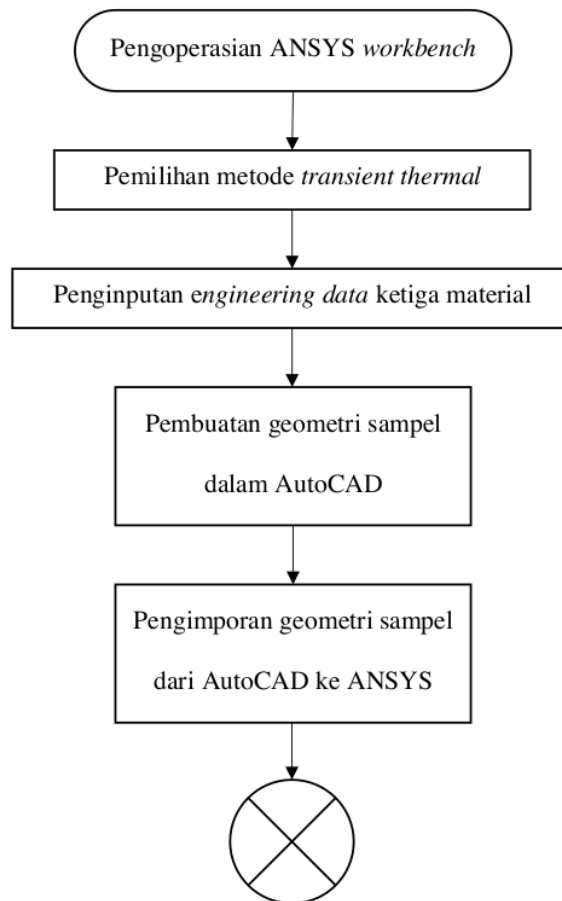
Pengoperasian ANSYS workbench

Pemilihan metode transient thermal

Penginputan engineering data ketiga material

Pembuatan geometri sampel dalam AutoCAD

Pengimporan geometri sampel dari AutoCAD ke ANSYS